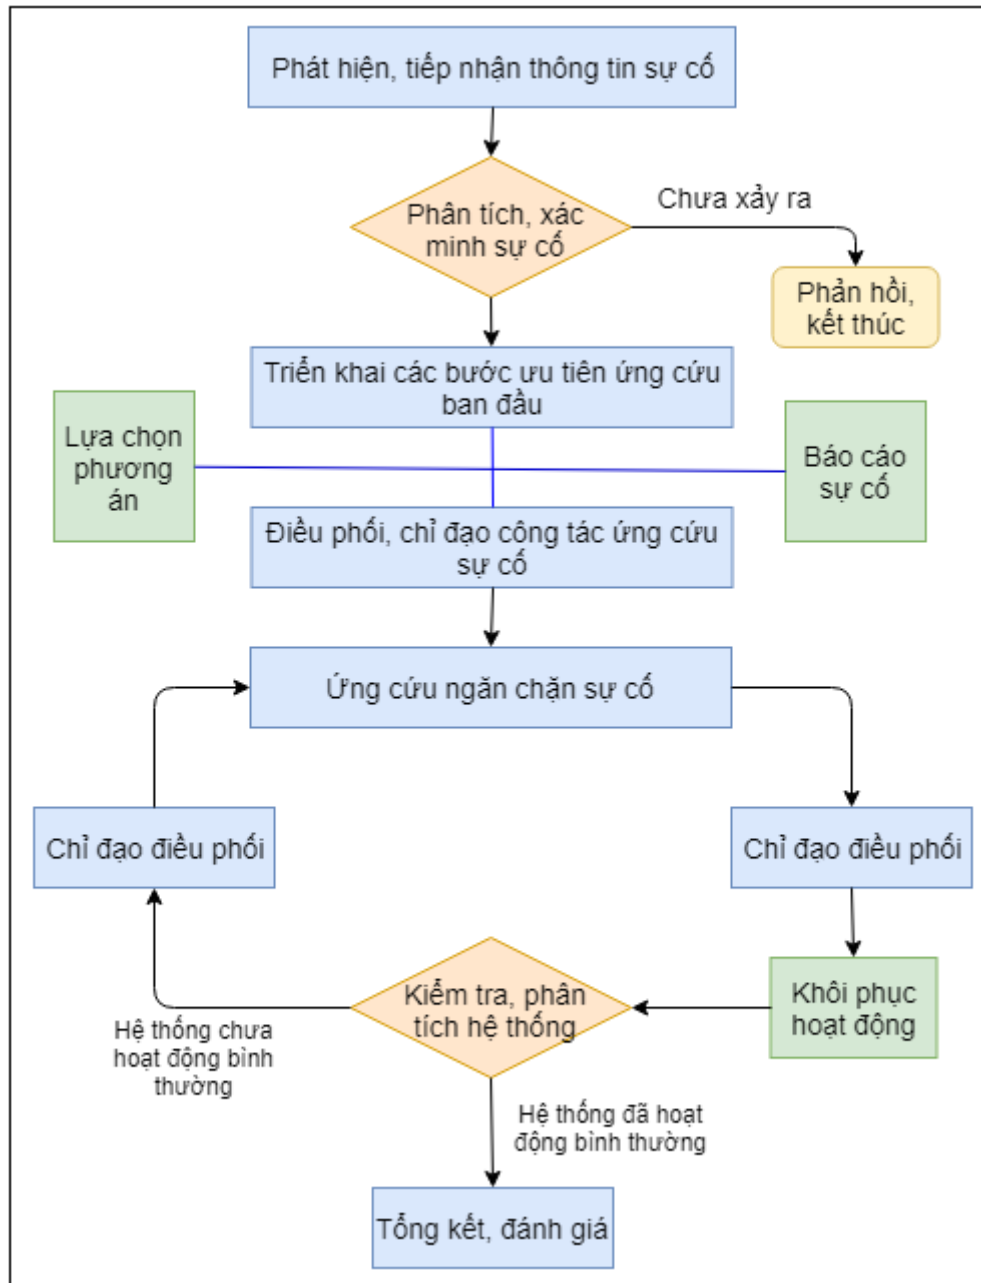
Phát hiện, tiếp nhận thông tin sự cố

Phân tích, xác minh sự cố

Chưa xảy ra

Phản hồi, kết thúc

Triển khai các bước ưu tiên ứng cứu ban đầu

Lựa chọn phương án

Báo cáo sự cố

Điều phối, chỉ đạo công tác ứng cứu sự cố

Ứng cứu ngăn chặn sự cố

Chỉ đạo điều phối

Chỉ đạo điều phối

Khôi phục hoạt động

Kiểm tra, phân tích hệ thống

Hệ thống chưa hoạt động bình thường

Hệ thống đã hoạt động bình thường

Tổng kết, đánh giá